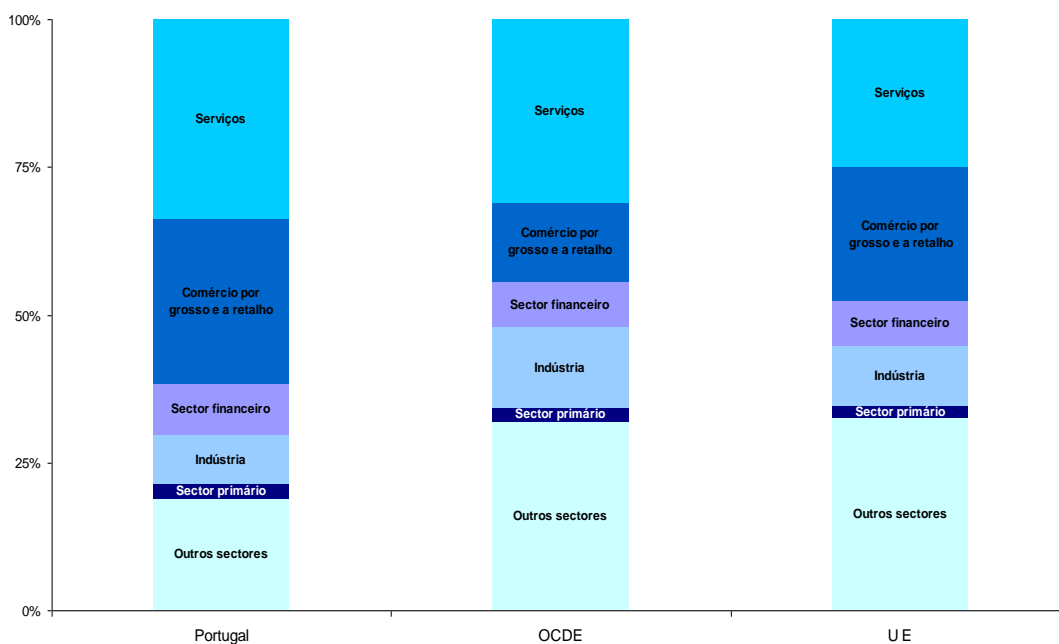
100%
75%
50%
25%
0%

Serviços
Comércio por grosso e a retalho
Sector financeiro
Indústria
Sector primário
Outros sectores

Serviços
Comércio por grosso e a retalho
Sector financeiro
Indústria
Sector primário
Outros sectores

Serviços
Comércio por grosso e a retalho
Sector financeiro
Indústria
Sector primário
Outros sectores

Portugal
OCDE
U E